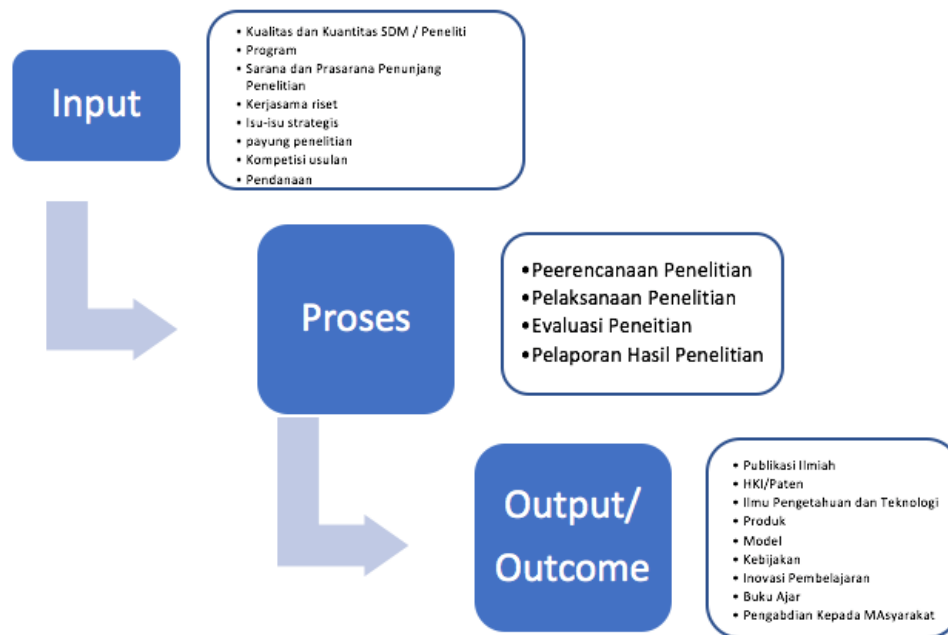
Input

- Kualitas dan Kuantitas SDM / Peneliti
- Program
- Sarana dan Prasarana Penunjang Penelitian
- Kerjasama riset
- Isu-isu strategis
- payung penelitian
- Kompetisi usulan
- Pendanaan

Proses

- Peerencanaan Penelitian
- Pelaksanaan Penelitian
- Evaluasi Peneitian
- Pelaporan Hasil Penelitian

Output/ Outcome

- Publikasi Ilmiah
- HKI/Paten
- Ilmu Pengetahuan dan Teknologi
- Produk
- Model
- Kebijakan
- Inovasi Pembelajaran
- Buku Ajar
- Pengabdian Kepada MAsyarakat